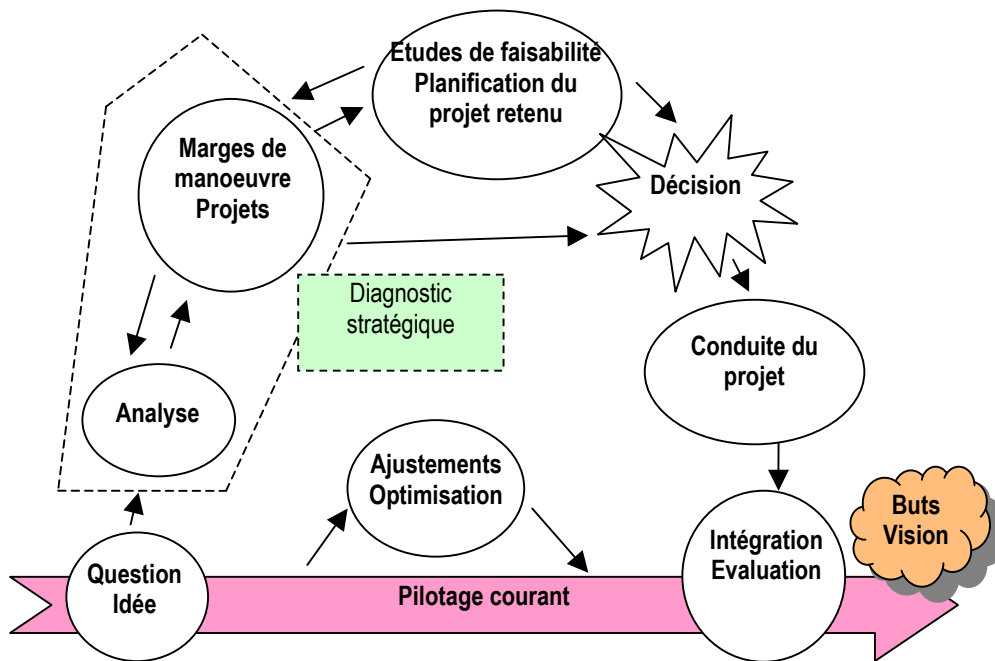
Etudes de faisabilité
Planification du projet retenu

Marges de manoeuvre Projets

Décision

Diagnostic stratégique

Conduite du projet

Analyse

Ajustements Optimisation

Buts Vision

Intégration Evaluation

Question Idée

Pilotage courant